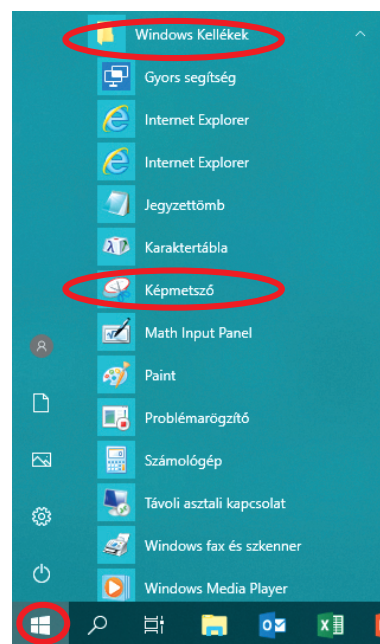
Windows Kellékek
Gyors segítség
Internet Explorer
Internet Explorer
Jegyzettömb
Karaktertábla
Képmetsző
Math Input Panel
Paint
Problémarögzítő
Számológép
Távoli asztali kapcsolat
Windows fax és szkenner
Windows Media Player